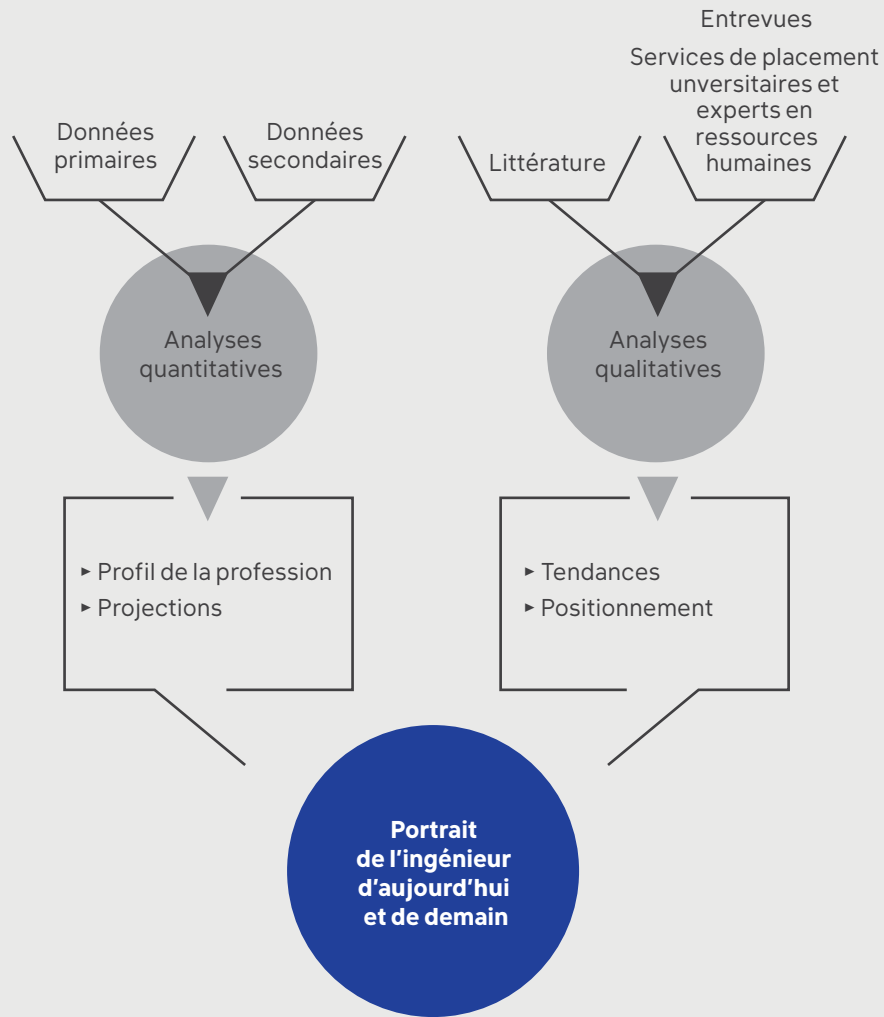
Entrevues

Services de placement unversitaires et experts en ressources humaines

Données primaires

Données secondaires

Littérature

Analyses quantitatives

Analyses qualitatives

▸ Profil de la profession
▸ Projections

▸ Tendances
▸ Positionnement

Portrait de l'ingénieur d'aujourd'hui et de demain